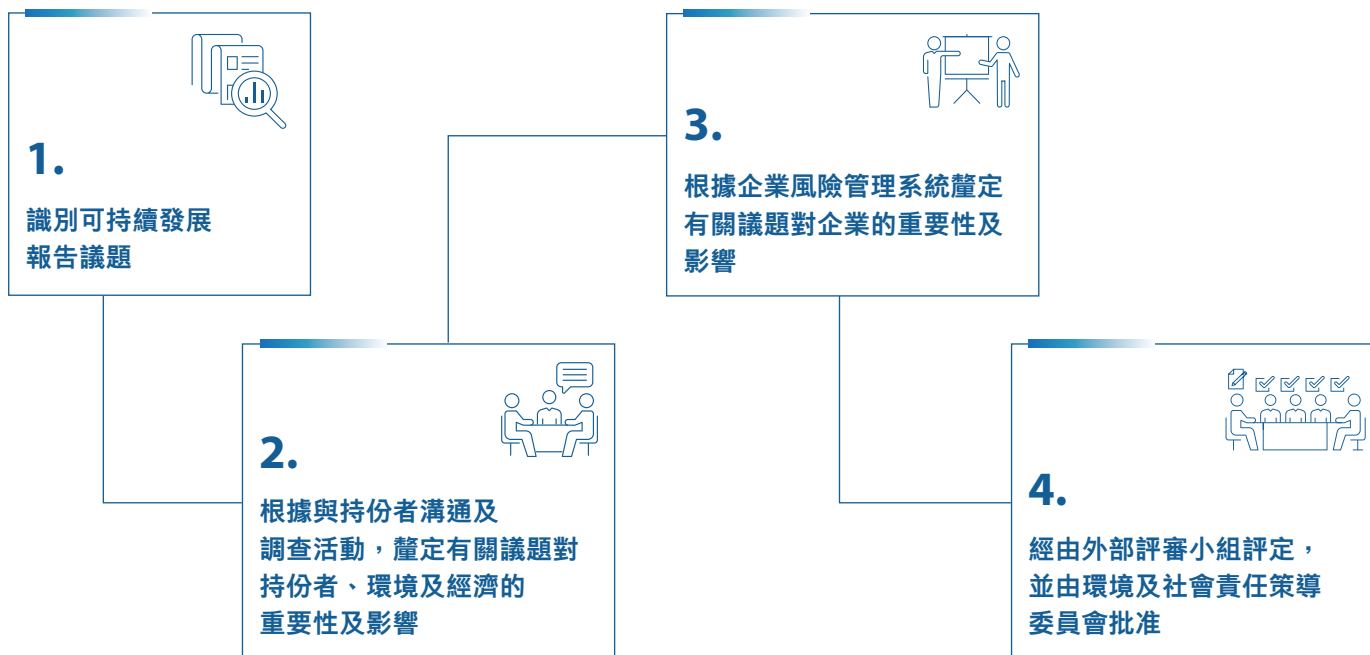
1.

識別可持續發展報告議題

2.

根據與持份者溝通及調查活動，釐定有關議題對持份者、環境及經濟的重要性及影響

3.

根據企業風險管理系統釐定有關議題對企業的重要性及影響

4.

經由外部評審小組評定，並由環境及社會責任策導委員會批准